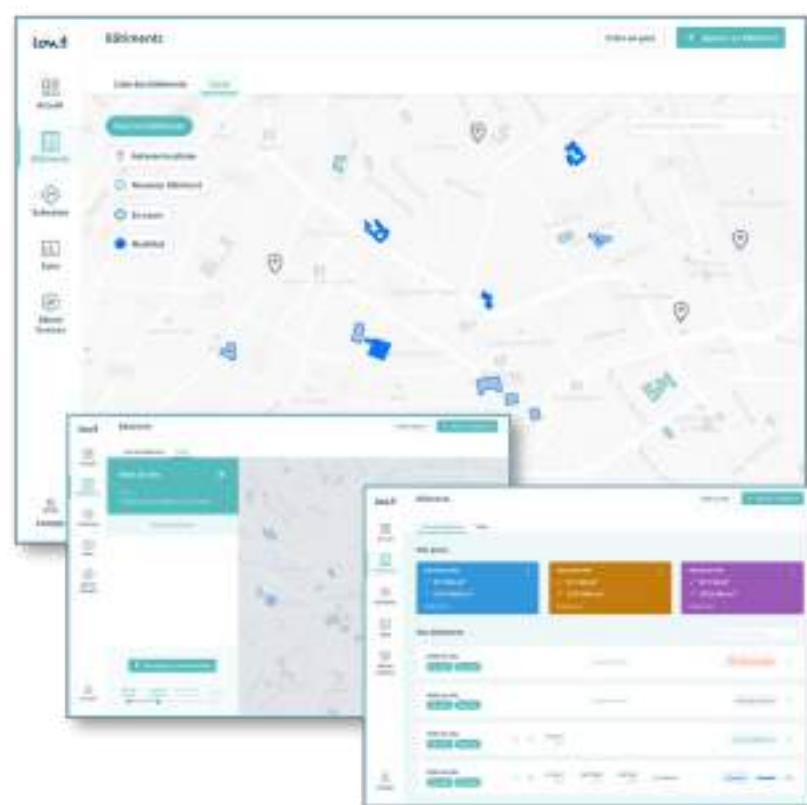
low.t

Bâtiments

Accueil

Bâtiments

Subvention

Suivi

Travaux

Liste des bâtiments

Carte

Définir la surface

Nouveau bâtiment

En cours

Modifié

low.t

Bâtiments

low.t

Bâtiments

Mes parcs

Mes bâtiments